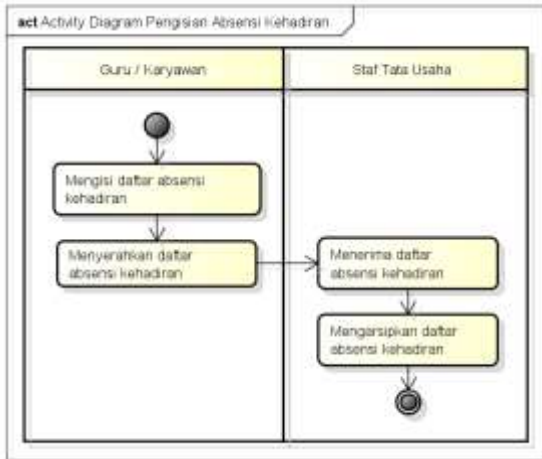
act Activity Diagram Pengisian Absensi Kehadiran

Guru / Karyawan

Staf Tata Usaha

Mengisi daftar absensi kehadiran

Menyerahkan daftar absensi kehadiran

Menerima daftar absensi kehadiran

Mengarsipkan daftar absensi kehadiran